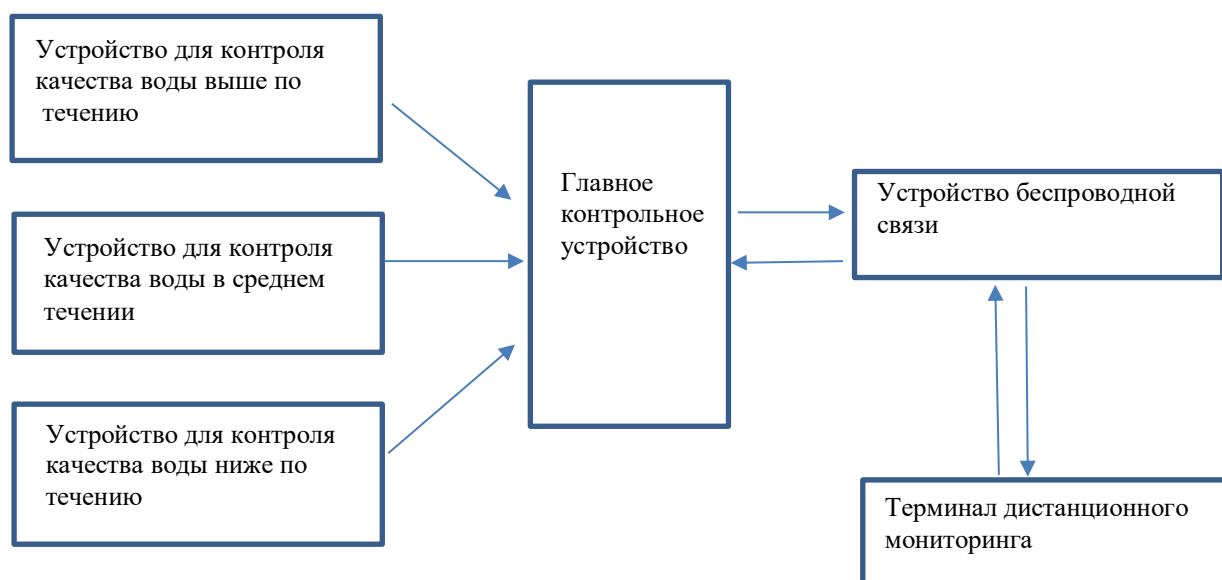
Устройство для контроля качества воды выше по течению

Устройство для контроля качества воды в среднем течении

Устройство для контроля качества воды ниже по течению

Главное контрольное устройство

Устройство беспроводной связи

Терминал дистанционного мониторинга